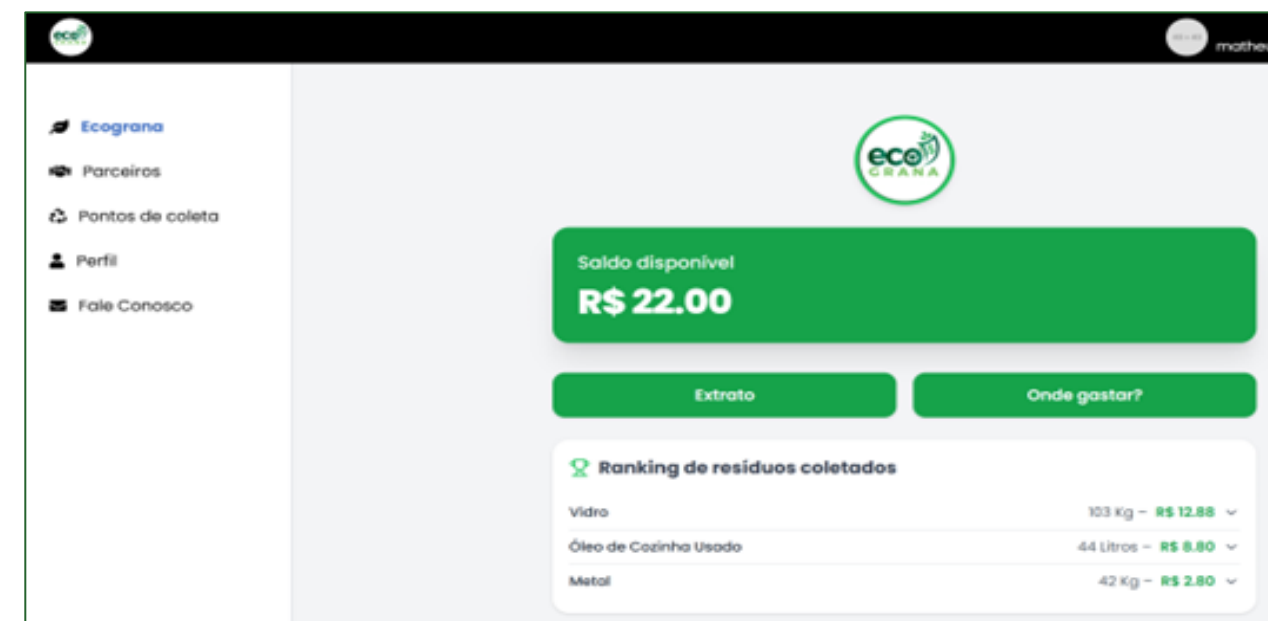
eco

mathe

Ecograna
Parceiros
Pontos de coleta
Perfil
Fale Conosco

eco GRANA

Saldo disponivel
R$ 22.00

Extrato
Onde gastar?

Ranking de resíduos coletados

| | |
|---|---|
| Vidro | 103 Kg – R$ 12.88 |
| Óleo de Cozinha Usado | 44 Litros – R$ 8.80 |
| Metal | 42 Kg – R$ 2.80 |